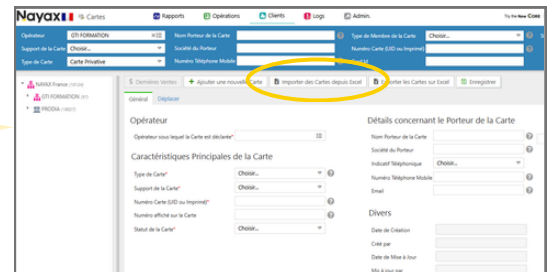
Nayax Cartes Rapports Opérations Clients Logs Admin. Try the New Core

Opérateur OTI FORMATION Nom Porteur de la Carte Type de Membre de la Carte Choisir...
Support de la Carte Choisir... Société du Porteur Numéro Carte (UID ou Imprimé)
Type de Carte Carte Privative Numéro Téléphone Mobile

NAYAX France
OTI FORMATION
PRODIA

Dernières Ventes Ajouter une nouvelle Carte Importer des Cartes depuis Excel Exporter les Cartes sur Excel Enregistrer

Général Déplacer

Opérateur

Opérateur sous lequel la Carte est déclarée*

Caractéristiques Principales de la Carte

Type de Carte* Choisir...
Support de la Carte* Choisir...
Numéro Carte (UID ou Imprimé)*
Numéro affiché sur la Carte
Statut de la Carte* Choisir...

Détails concernant le Porteur de la Carte

Nom Porteur de la Carte
Société du Porteur
Indicatif Téléphonique Choisir...
Numéro Téléphone Mobile
Email

Divers

Date de Création
Créé par
Date de Mise à Jour
Mis à jour par